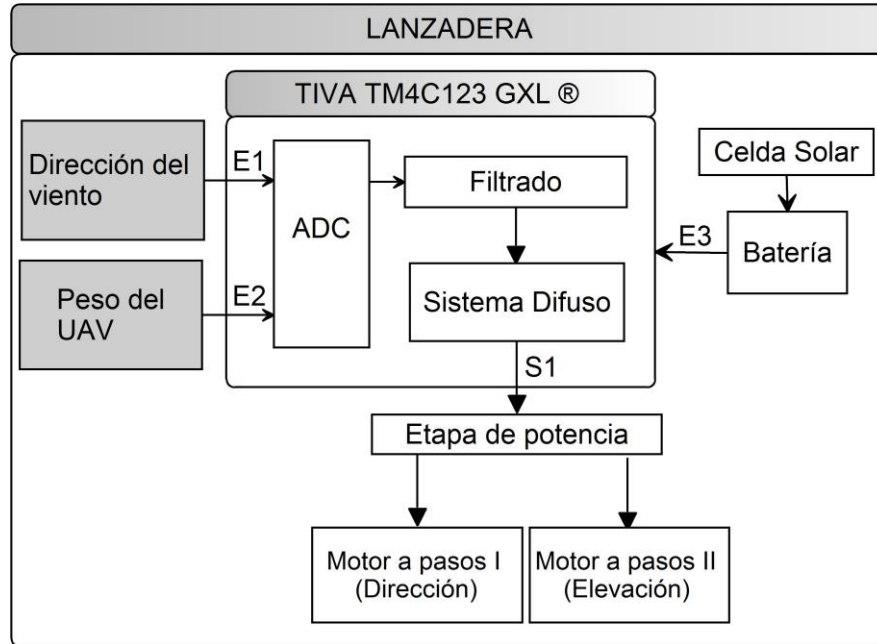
LANZADERA

TIVA TM4C123 GXL ®

Dirección del viento

E1

ADC

Filtrado

Celda Solar

E3

Batería

Peso del UAV

E2

Sistema Difuso

S1

Etapa de potencia

Motor a pasos I (Dirección)

Motor a pasos II (Elevación)